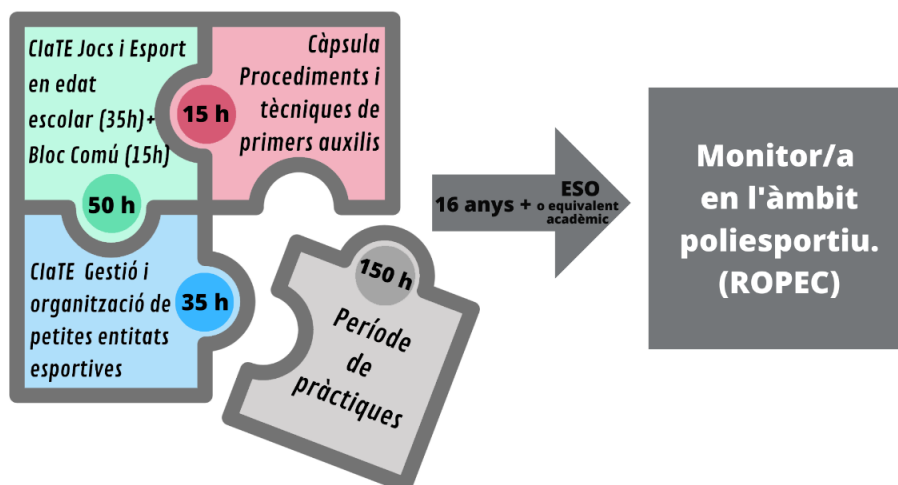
CIaTE Jocs i Esport en edat escolar (35h)+ Bloc Comú (15h)

50 h

Càpsula Procediments i tècniques de primers auxilis

15 h

CIaTE Gestió i organització de petites entitats esportives

35 h

150 h

Període de pràctiques

16 anys + ESO o equivalent acadèmic

Monitor/a en l'àmbit poliesportiu. (ROPEC)